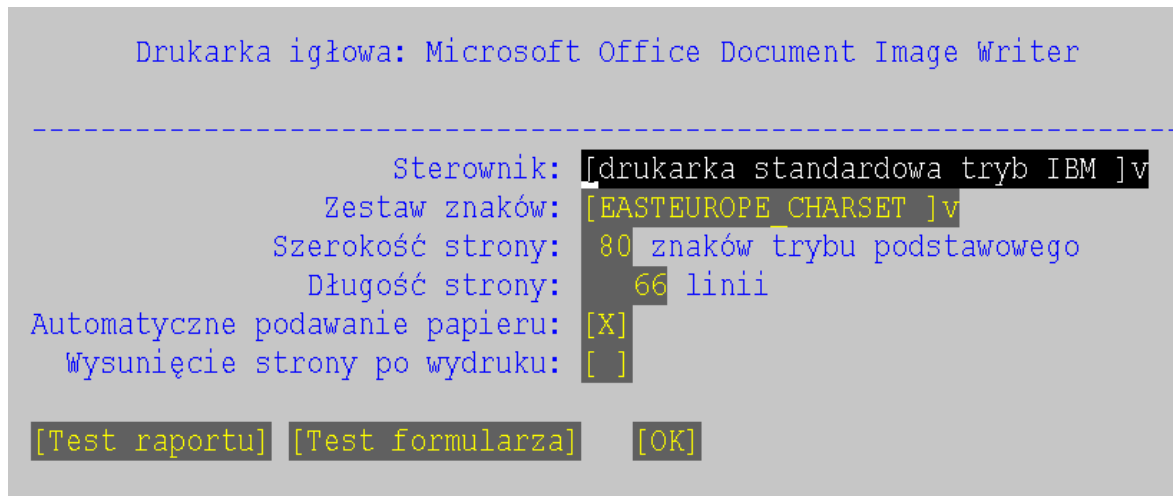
Drukarka igłowa: Microsoft Office Document Image Writer

-----------------------------------------------------------------------------------------

Sterownik: [drukarka standardowa tryb IBM ]v
Zestaw znaków: [EASTEUROPE_CHARSET ]v
Szerokość strony: 80 znaków trybu podstawowego
Długość strony: 66 linii
Automatyczne podawanie papieru: [X]
Wysunięcie strony po wydruku: [ ]

[Test raportu] [Test formularza] [OK]